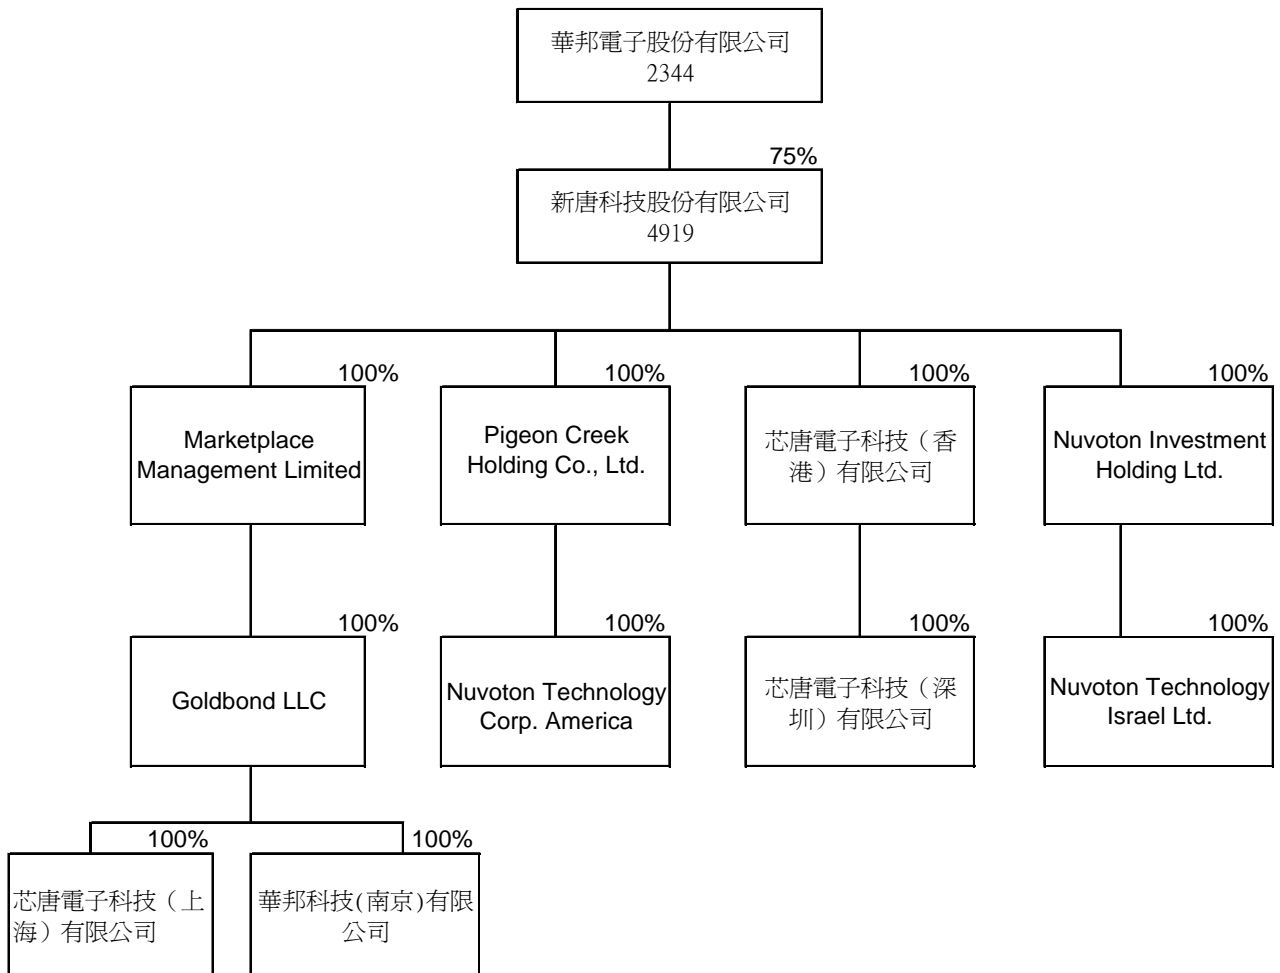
華邦電子股份有限公司
2344

75%

新唐科技股份有限公司
4919

100%
Marketplace Management Limited

100%
Pigeon Creek Holding Co., Ltd.

100%
芯唐電子科技（香港）有限公司

100%
Nuvoton Investment Holding Ltd.

100%
Goldbond LLC

100%
Nuvoton Technology Corp. America

100%
芯唐電子科技（深圳）有限公司

100%
Nuvoton Technology Israel Ltd.

100%
芯唐電子科技（上海）有限公司

100%
華邦科技(南京)有限公司